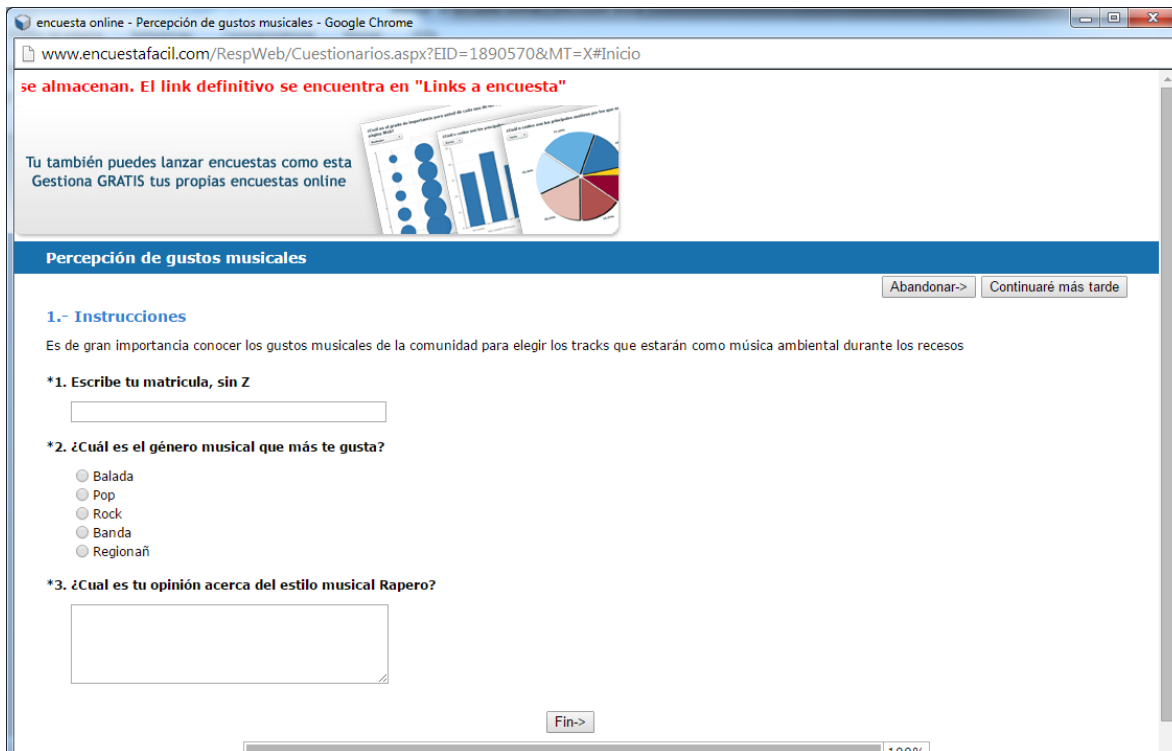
encuesta online - Percepción de gustos musicales - Google Chrome

www.encuestafacil.com/RespWeb/Cuestionarios.aspx?EID=1890570&MT=X#Inicio

se almacenan. El link definitivo se encuentra en "Links a encuesta"

Tu también puedes lanzar encuestas como esta
Gestiona GRATIS tus propias encuestas online

Percepción de gustos musicales

Abandonar-> Continuaré más tarde

1.- Instrucciones

Es de gran importancia conocer los gustos musicales de la comunidad para elegir los tracks que estarán como música ambiental durante los recesos

*1. Escribe tu matricula, sin Z

*2. ¿Cuál es el género musical que más te gusta?

Balada
Pop
Rock
Banda
Regionañ

*3. ¿Cual es tu opinión acerca del estilo musical Rapero?

Fin->

100%